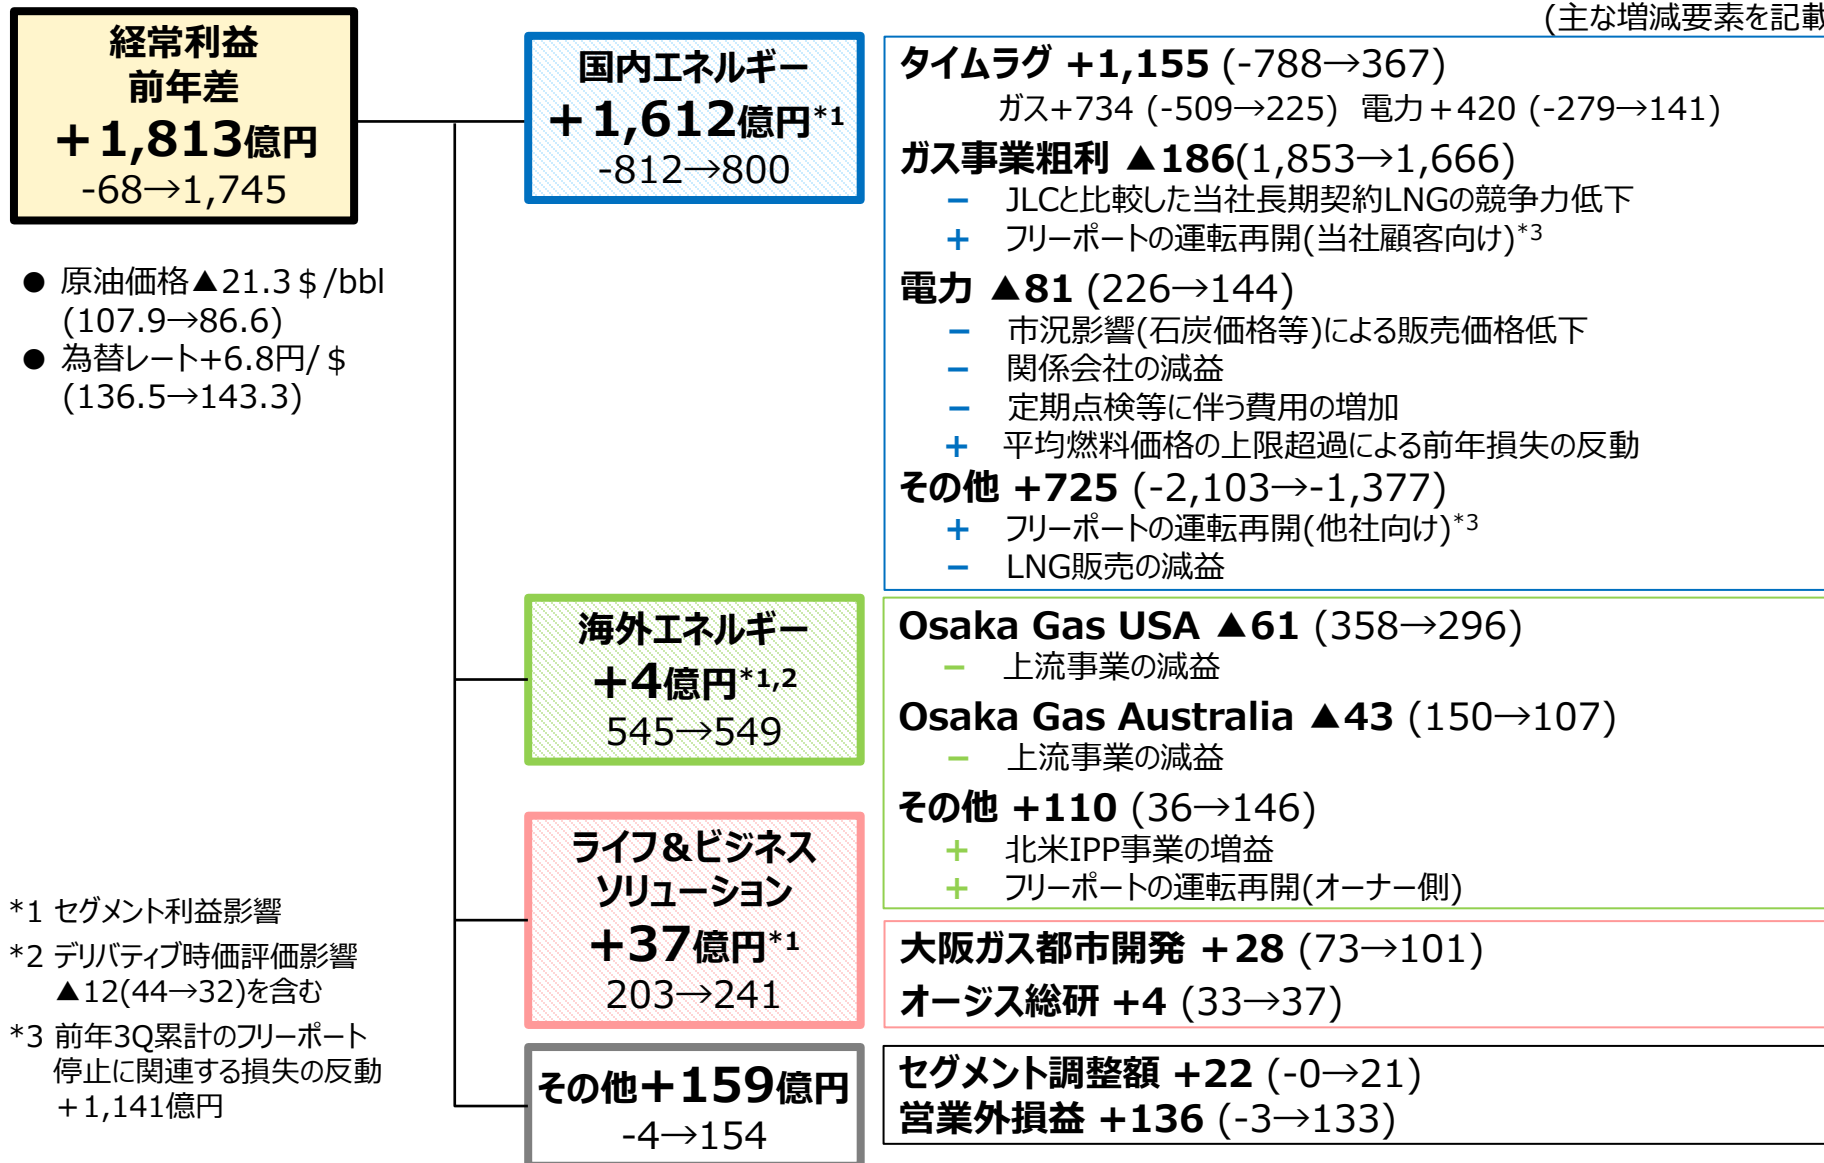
(主な増減要素を記載

経常利益
前年差
+1,813億円
-68→1,745

● 原油価格▲21.3＄/bbl (107.9→86.6)
● 為替レート+6.8円/＄ (136.5→143.3)

国内エネルギー
+1,612億円*1
-812→800

タイムラグ +1,155 (-788→367)
ガス+734 (-509→225)　電力+420 (-279→141)
ガス事業粗利 ▲186(1,853→1,666)
− JLCと比較した当社長期契約LNGの競争力低下
+ フリーポートの運転再開(当社顧客向け)*3
電力 ▲81 (226→144)
− 市況影響(石炭価格等)による販売価格低下
− 関係会社の減益
− 定期点検等に伴う費用の増加
+ 平均燃料価格の上限超過による前年損失の反動
その他 +725 (-2,103→-1,377)
+ フリーポートの運転再開(他社向け)*3
− LNG販売の減益

海外エネルギー
+4億円*1,2
545→549

Osaka Gas USA ▲61 (358→296)
− 上流事業の減益
Osaka Gas Australia ▲43 (150→107)
− 上流事業の減益
その他 +110 (36→146)
+ 北米IPP事業の増益
+ フリーポートの運転再開(オーナー側)

ライフ&ビジネス
ソリューション
+37億円*1
203→241

大阪ガス都市開発 +28 (73→101)
オージス総研 +4 (33→37)

その他+159億円
-4→154

セグメント調整額 +22 (-0→21)
営業外損益 +136 (-3→133)

*1 セグメント利益影響
*2 デリバティブ時価評価影響 ▲12(44→32)を含む
*3 前年3Q累計のフリーポート停止に関連する損失の反動 +1,141億円